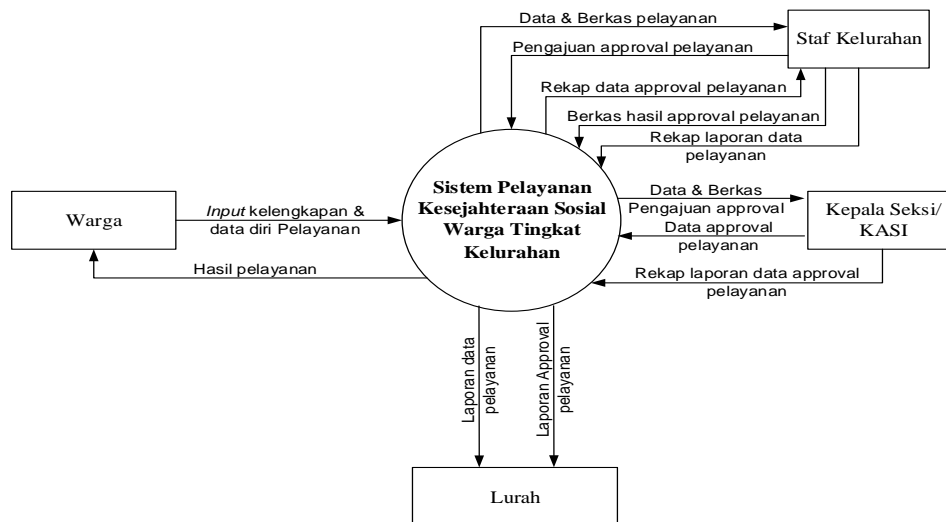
Data & Berkas pelayanan

Staf Kelurahan

Pengajuan approval pelayanan

Rekap data approval pelayanan

Berkas hasil approval pelayanan

Rekap laporan data pelayanan

Warga

*Input* kelengkapan & data diri Pelayanan

Sistem Pelayanan Kesejahteraan Sosial Warga Tingkat Kelurahan

Data & Berkas Pengajuan approval

Kepala Seksi/ KASI

Data approval pelayanan

Hasil pelayanan

Rekap laporan data approval pelayanan

Laporan data pelayanan

Laporan Approval pelayanan

Lurah